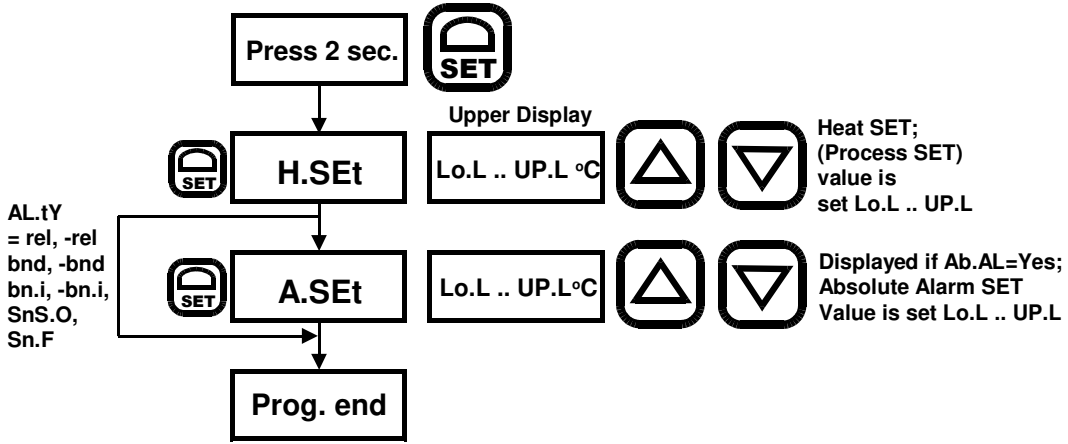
Press 2 sec.

SET

Upper Display

SET

H.SEt

Lo.L .. UP.L °C

Heat SET; (Process SET) value is set Lo.L .. UP.L

AL.tY = rel, -rel bnd, -bnd bn.i, -bn.i, SnS.O, Sn.F

SET

A.SEt

Lo.L .. UP.L°C

Displayed if Ab.AL=Yes; Absolute Alarm SET Value is set Lo.L .. UP.L

Prog. end